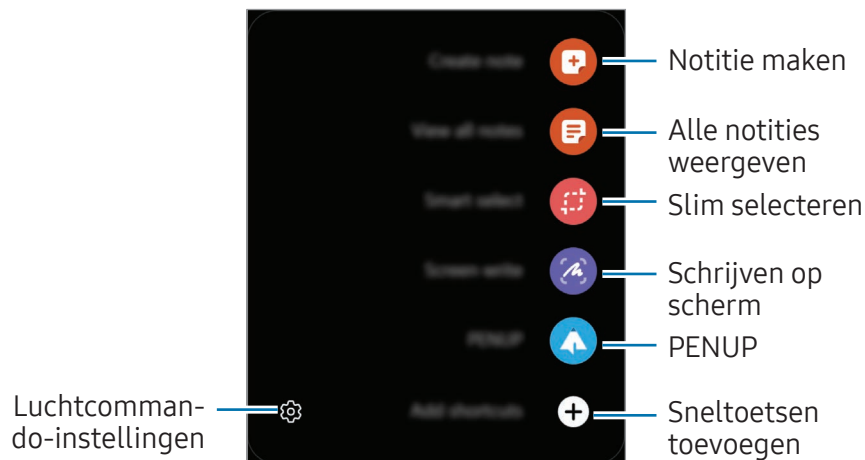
Create note
View all notes
Smart select
Screen write
PENUP
Add shortcuts

Notitie maken
Alle notities weergeven
Slim selecteren
Schrijven op scherm
PENUP
Sneltoetsen toevoegen
Luchtcommando-instellingen